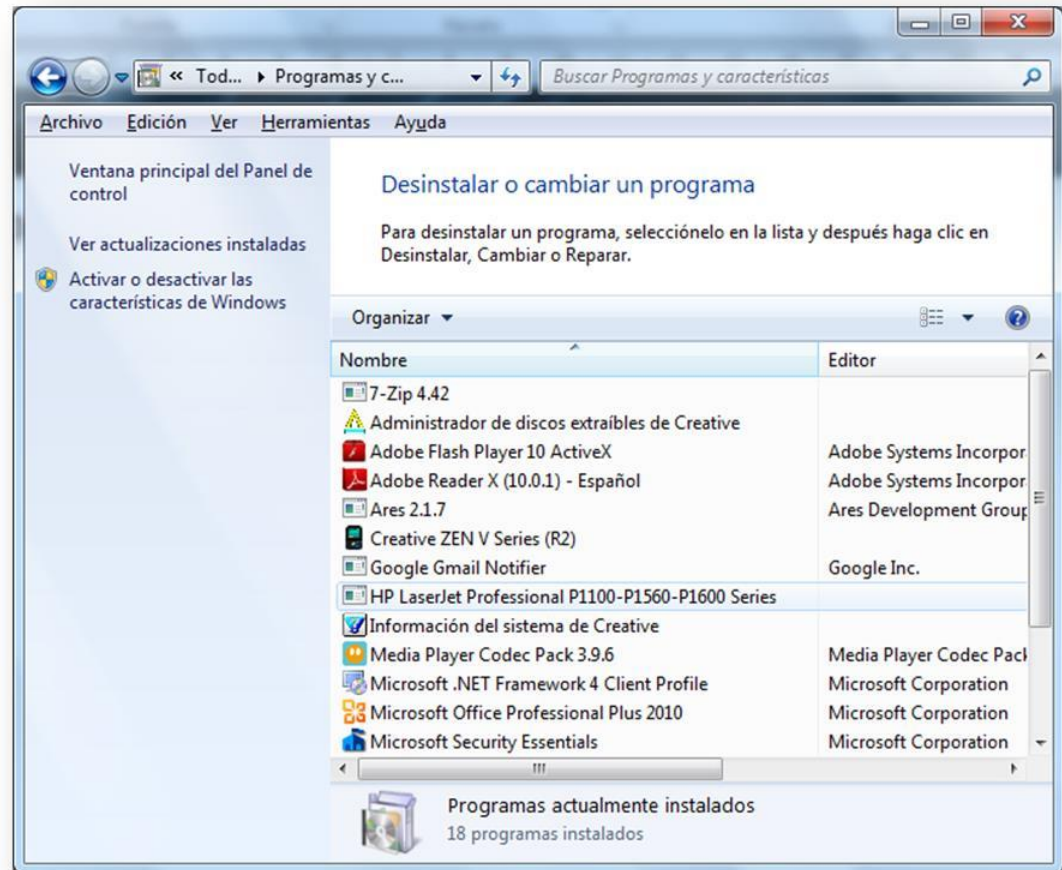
« Tod... ▸ Programas y c...

Buscar Programas y características

Archivo Edición Ver Herramientas Ayuda

Ventana principal del Panel de control

Ver actualizaciones instaladas

Activar o desactivar las características de Windows

Desinstalar o cambiar un programa

Para desinstalar un programa, selecciónelo en la lista y después haga clic en Desinstalar, Cambiar o Reparar.

Organizar ▾

| Nombre | Editor |
|---|---|
| 7-Zip 4.42 | |
| Administrador de discos extraíbles de Creative | |
| Adobe Flash Player 10 ActiveX | Adobe Systems Incorpor |
| Adobe Reader X (10.0.1) - Español | Adobe Systems Incorpor |
| Ares 2.1.7 | Ares Development Grou |
| Creative ZEN V Series (R2) | |
| Google Gmail Notifier | Google Inc. |
| HP LaserJet Professional P1100-P1560-P1600 Series | |
| Información del sistema de Creative | |
| Media Player Codec Pack 3.9.6 | Media Player Codec Pac |
| Microsoft .NET Framework 4 Client Profile | Microsoft Corporation |
| Microsoft Office Professional Plus 2010 | Microsoft Corporation |
| Microsoft Security Essentials | Microsoft Corporation |

Programas actualmente instalados
18 programas instalados